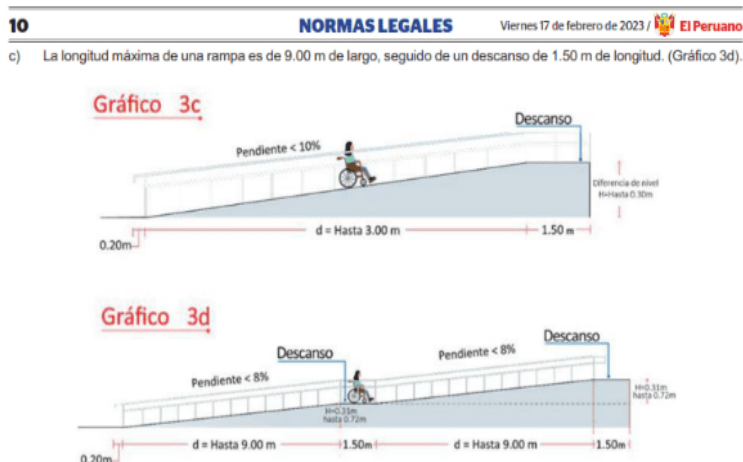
10 NORMAS LEGALES Viernes 17 de febrero de 2023 / El Peruano

c) La longitud máxima de una rampa es de 9.00 m de largo, seguido de un descanso de 1.50 m de longitud. (Gráfico 3d).

Gráfico 3c

Descanso

Pendiente < 10%

Diferencia de nivel H=Hasta 0.30m

0.20m

d = Hasta 3.00 m

1.50 m

Gráfico 3d

Descanso

Descanso

Pendiente < 8%

Pendiente < 8%

H=0.31m hasta 0.72m

H=0.31m hasta 0.72m

d = Hasta 9.00 m

1.50m

d = Hasta 9.00 m

1.50m

0.20m